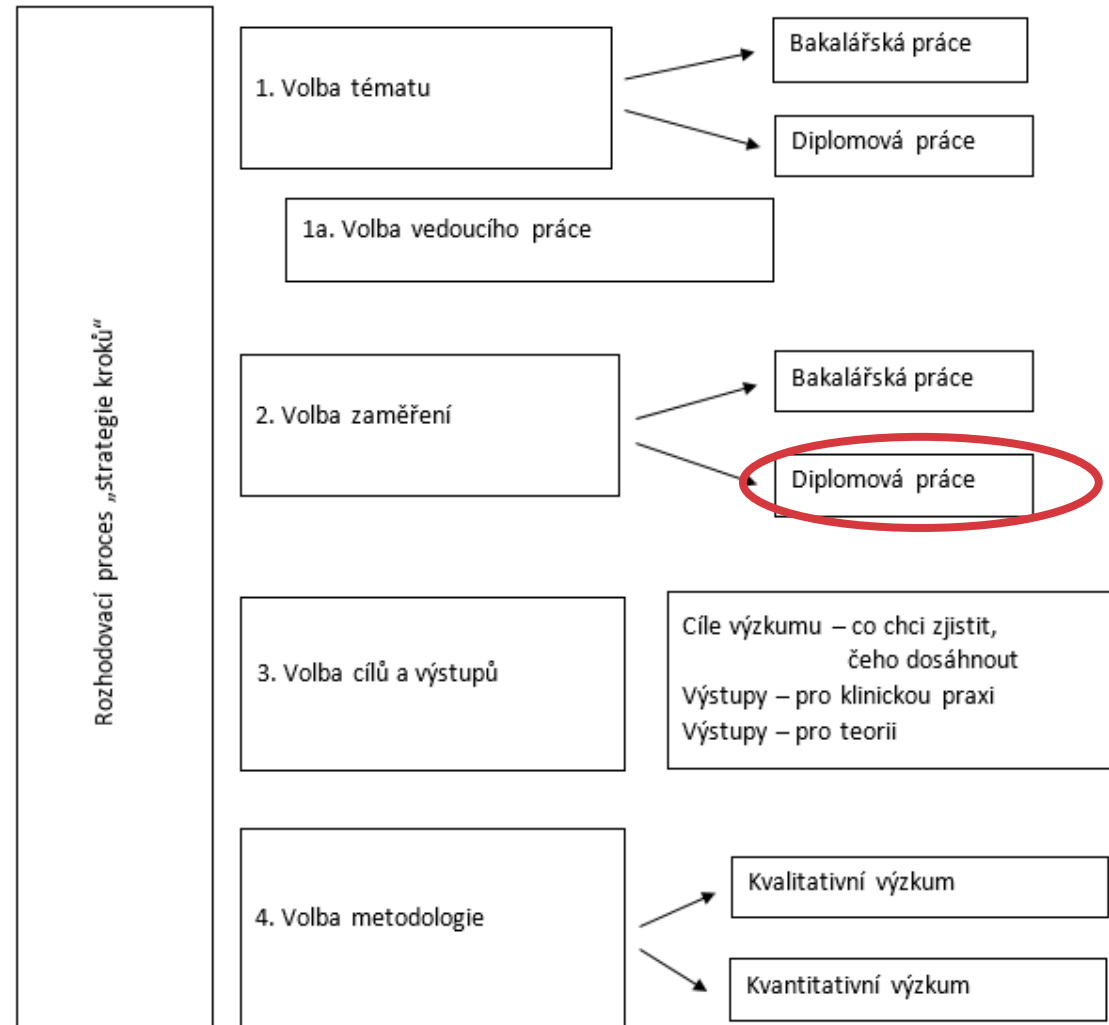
Rozhodovací proces „strategie kroků"

1. Volba tématu

Bakalářská práce

Diplomová práce

1a. Volba vedoucího práce

2. Volba zaměření

Bakalářská práce

Diplomová práce

3. Volba cílů a výstupů

Cíle výzkumu – co chci zjistit, čeho dosáhnout
Výstupy – pro klinickou praxi
Výstupy – pro teorii

4. Volba metodologie

Kvalitativní výzkum

Kvantitativní výzkum